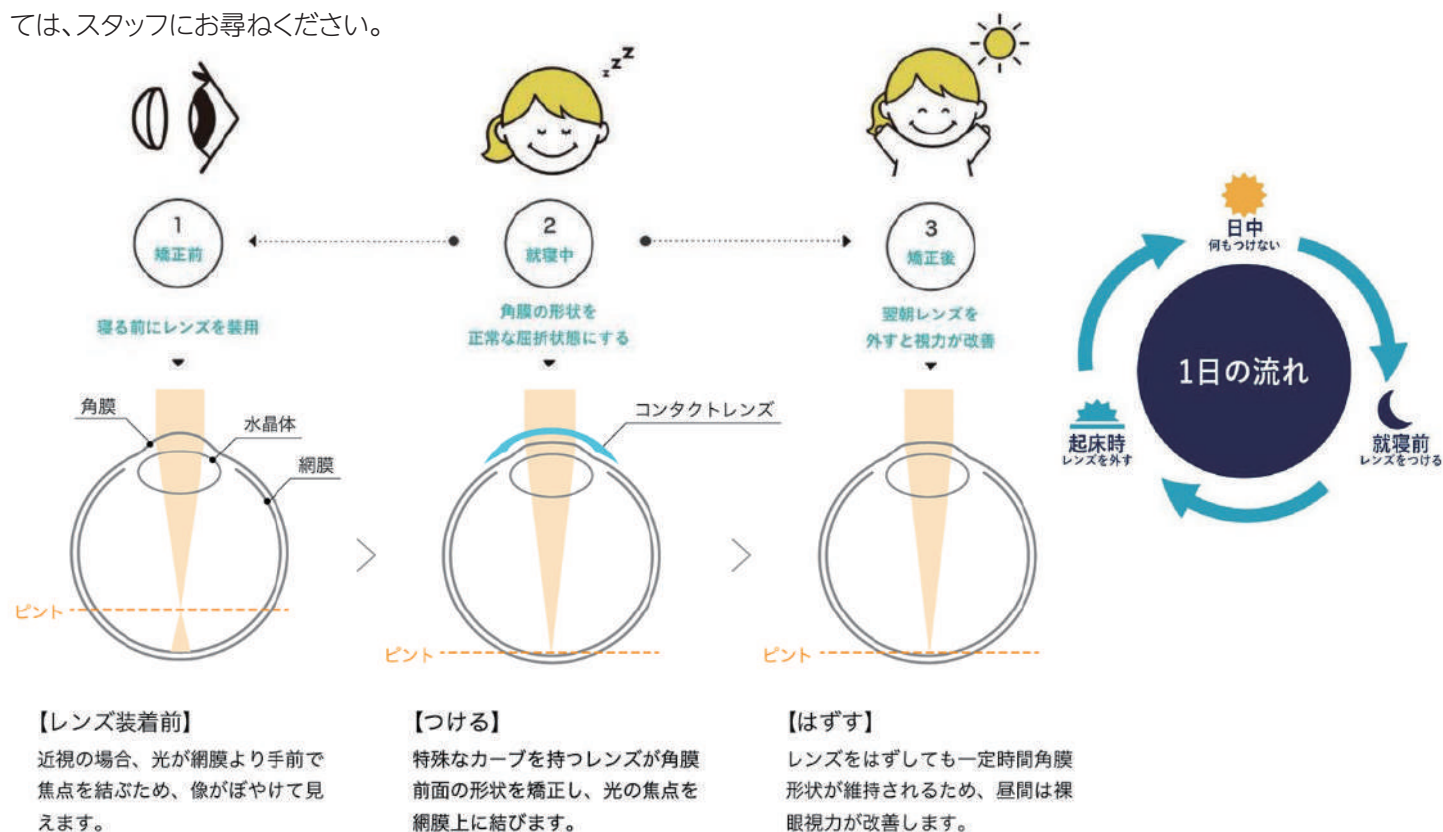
ては、スタッフにお尋ねください。

zzz

1
矯正前

寝る前にレンズを装用

2
就寝中

角膜の形状を
正常な屈折状態にする

3
矯正後

翌朝レンズを
外すと視力が改善

角膜
水晶体
網膜
ピント

コンタクトレンズ
ピント

ピント

日中
何もつけない

1日の流れ

起床時
レンズを外す

就寝前
レンズをつける

【レンズ装着前】
近視の場合、光が網膜より手前で焦点を結ぶため、像がぼやけて見えます。

【つける】
特殊なカーブを持つレンズが角膜前面の形状を矯正し、光の焦点を網膜上に結びます。

【はずす】
レンズをはずしても一定時間角膜形状が維持されるため、昼間は裸眼視力が改善します。